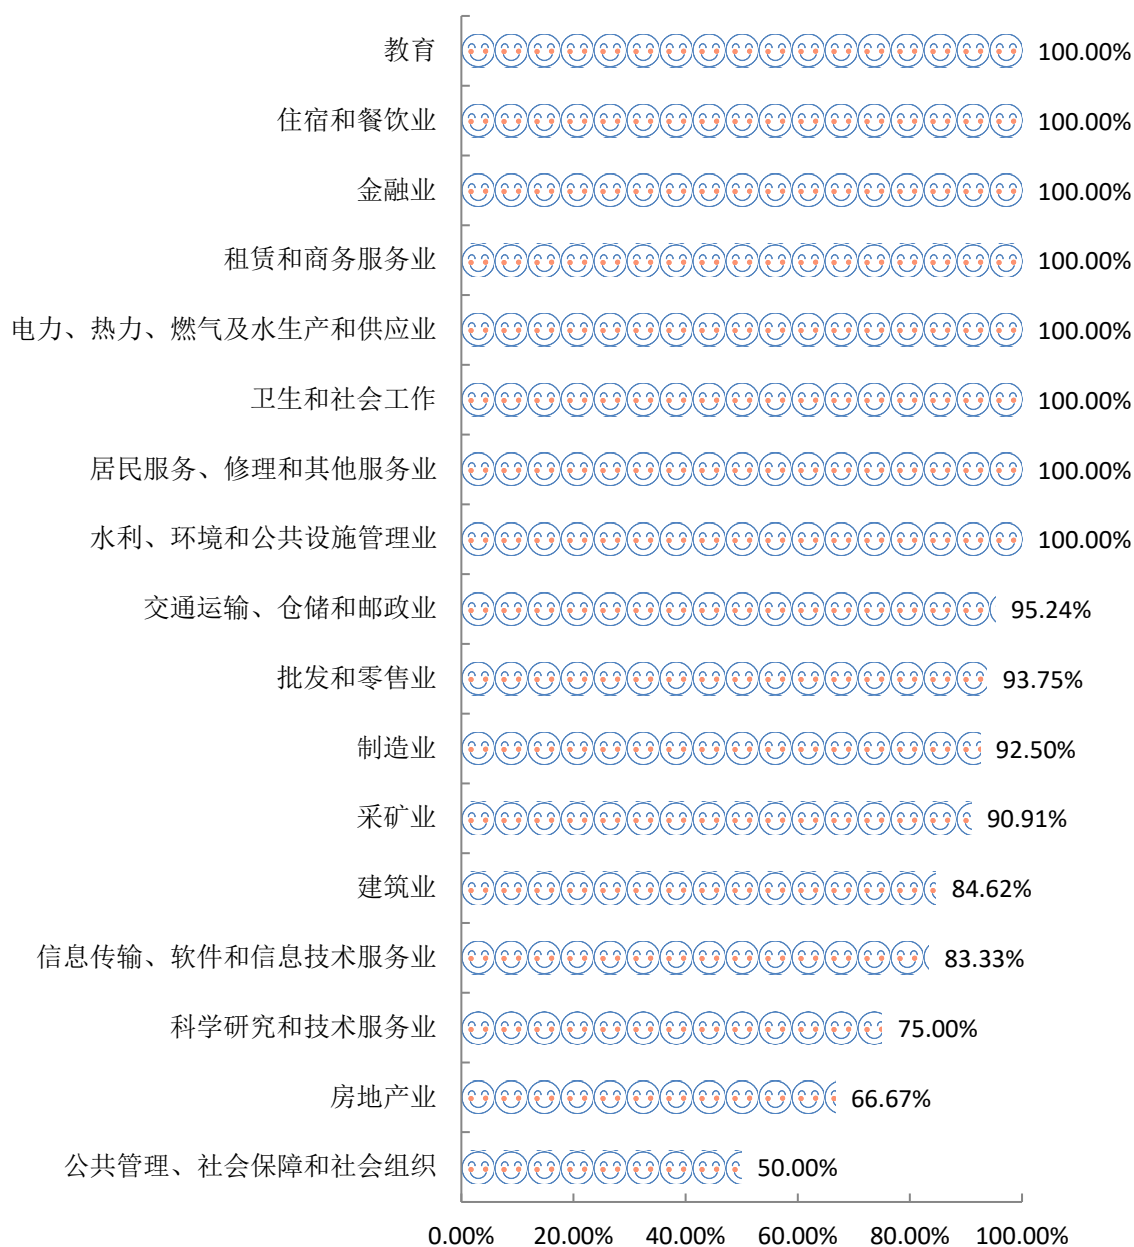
教育 100.00%
住宿和餐饮业 100.00%
金融业 100.00%
租赁和商务服务业 100.00%
电力、热力、燃气及水生产和供应业 100.00%
卫生和社会工作 100.00%
居民服务、修理和其他服务业 100.00%
水利、环境和公共设施管理业 100.00%
交通运输、仓储和邮政业 95.24%
批发和零售业 93.75%
制造业 92.50%
采矿业 90.91%
建筑业 84.62%
信息传输、软件和信息技术服务业 83.33%
科学研究和技术服务业 75.00%
房地产业 66.67%
公共管理、社会保障和社会组织 50.00%

0.00% 20.00% 40.00% 60.00% 80.00% 100.00%